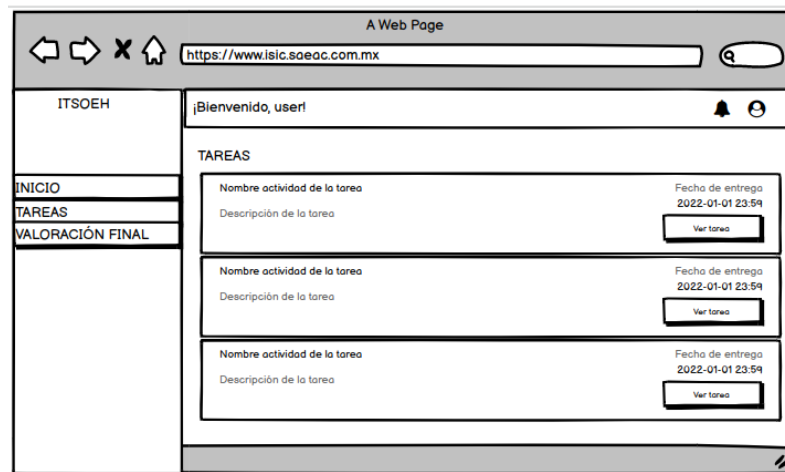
A Web Page

https://www.isic.saeac.com.mx

ITSOEH

INICIO
TAREAS
VALORACIÓN FINAL

¡Bienvenido, user!

TAREAS

Nombre actividad de la tarea
Descripción de la tarea
Fecha de entrega
2022-01-01 23:59
Ver tarea

Nombre actividad de la tarea
Descripción de la tarea
Fecha de entrega
2022-01-01 23:59
Ver tarea

Nombre actividad de la tarea
Descripción de la tarea
Fecha de entrega
2022-01-01 23:59
Ver tarea